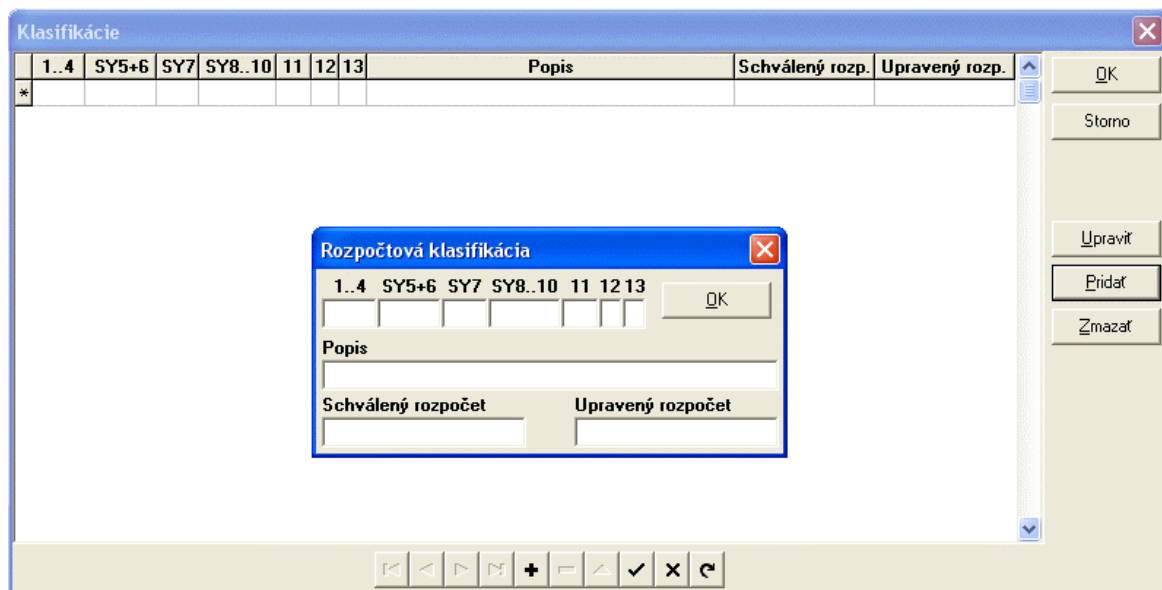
Klasifikácie

| | 1..4 | SY5+6 | SY7 | SY8..10 | 11 | 12 | 13 | Popis | Schválený rozp. | Upravený rozp. |
|---|---|---|---|---|---|---|---|---|---|---|
| * | | | | | | | | | | |

OK

Storno

Upraviť

Pridať

Zmazať

Rozpočtová klasifikácia

1..4 SY5+6 SY7 SY8..10 11 12 13

OK

Popis

Schválený rozpočet

Upravený rozpočet